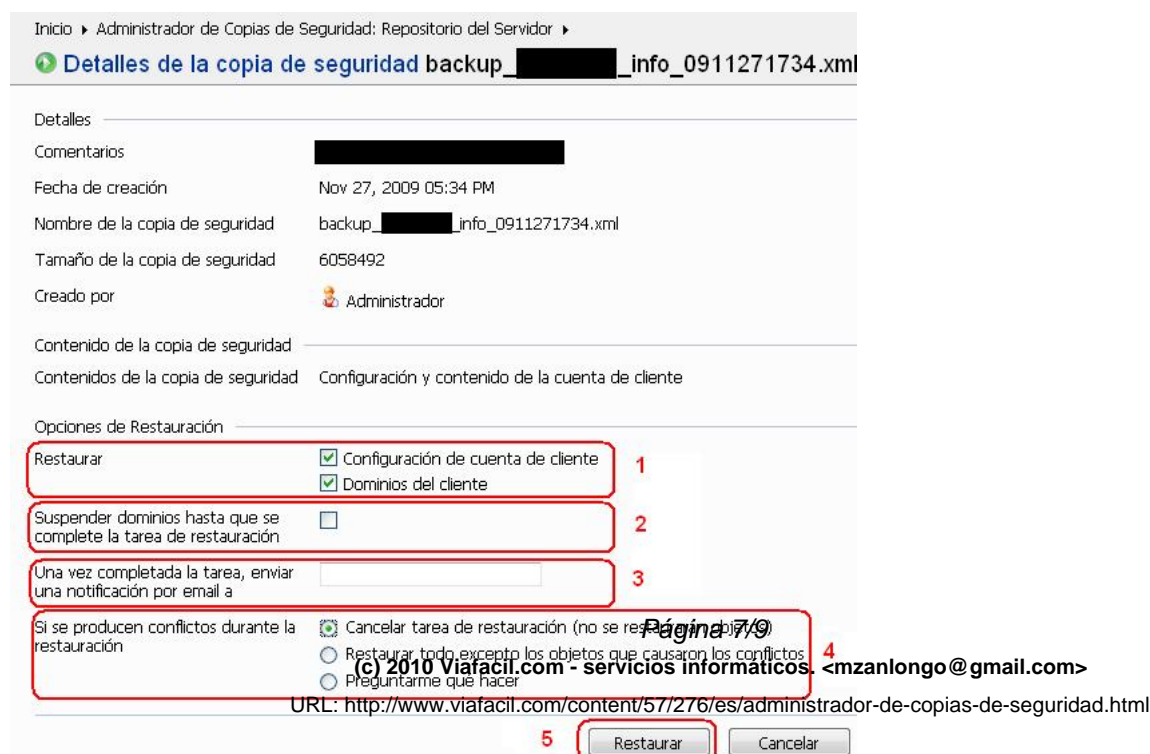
Inicio ▸ Administrador de Copias de Seguridad: Repositorio del Servidor ▸

Detalles de la copia de seguridad backup_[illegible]_info_0911271734.xml

Detalles

Comentarios

Fecha de creación Nov 27, 2009 05:34 PM

Nombre de la copia de seguridad backup_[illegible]_info_0911271734.xml

Tamaño de la copia de seguridad 6058492

Creado por Administrador

Contenido de la copia de seguridad

Contenidos de la copia de seguridad Configuración y contenido de la cuenta de cliente

Opciones de Restauración

Restaurar Configuración de cuenta de cliente Dominios del cliente 1

Suspender dominios hasta que se complete la tarea de restauración 2

Una vez completada la tarea, enviar una notificación por email a 3

Si se producen conflictos durante la restauración Cancelar tarea de restauración (no se restaurarán objetos) Restaurar todo excepto los objetos que causaron los conflictos Preguntarme qué hacer 4

Página 7/9

(c) 2010 Viafacil.com - servicios informáticos. <mzanlongo@gmail.com>

URL: http://www.viafacil.com/content/57/276/es/administrador-de-copias-de-seguridad.html

5 Restaurar Cancelar